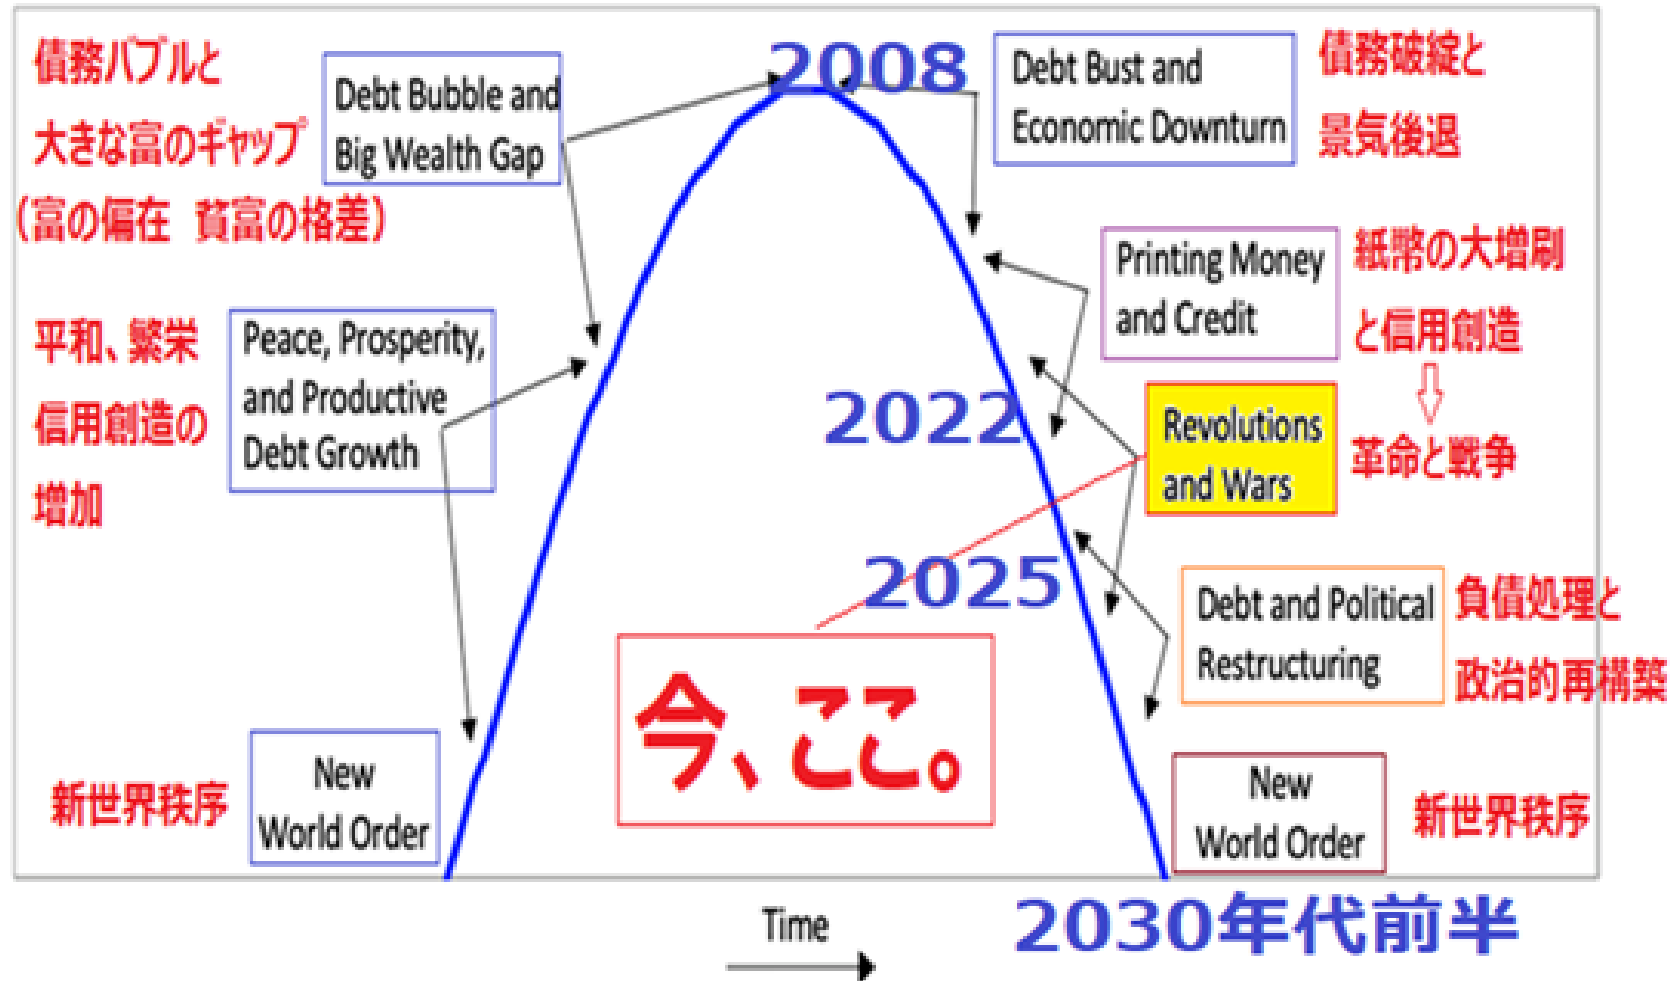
債務バブルと
大きな富のギャップ
（富の偏在　貧富の格差）

Debt Bubble and
Big Wealth Gap

2008

Debt Bust and
Economic Downturn

債務破綻と
景気後退

平和、繁栄
信用創造の
増加

Peace, Prosperity,
and Productive
Debt Growth

Printing Money
and Credit

紙幣の大増刷
と信用創造

2022

Revolutions
and Wars

革命と戦争

2025

Debt and Political
Restructuring

負債処理と
政治的再構築

今、ここ。

新世界秩序

New
World Order

New
World Order

新世界秩序

Time

2030年代前半